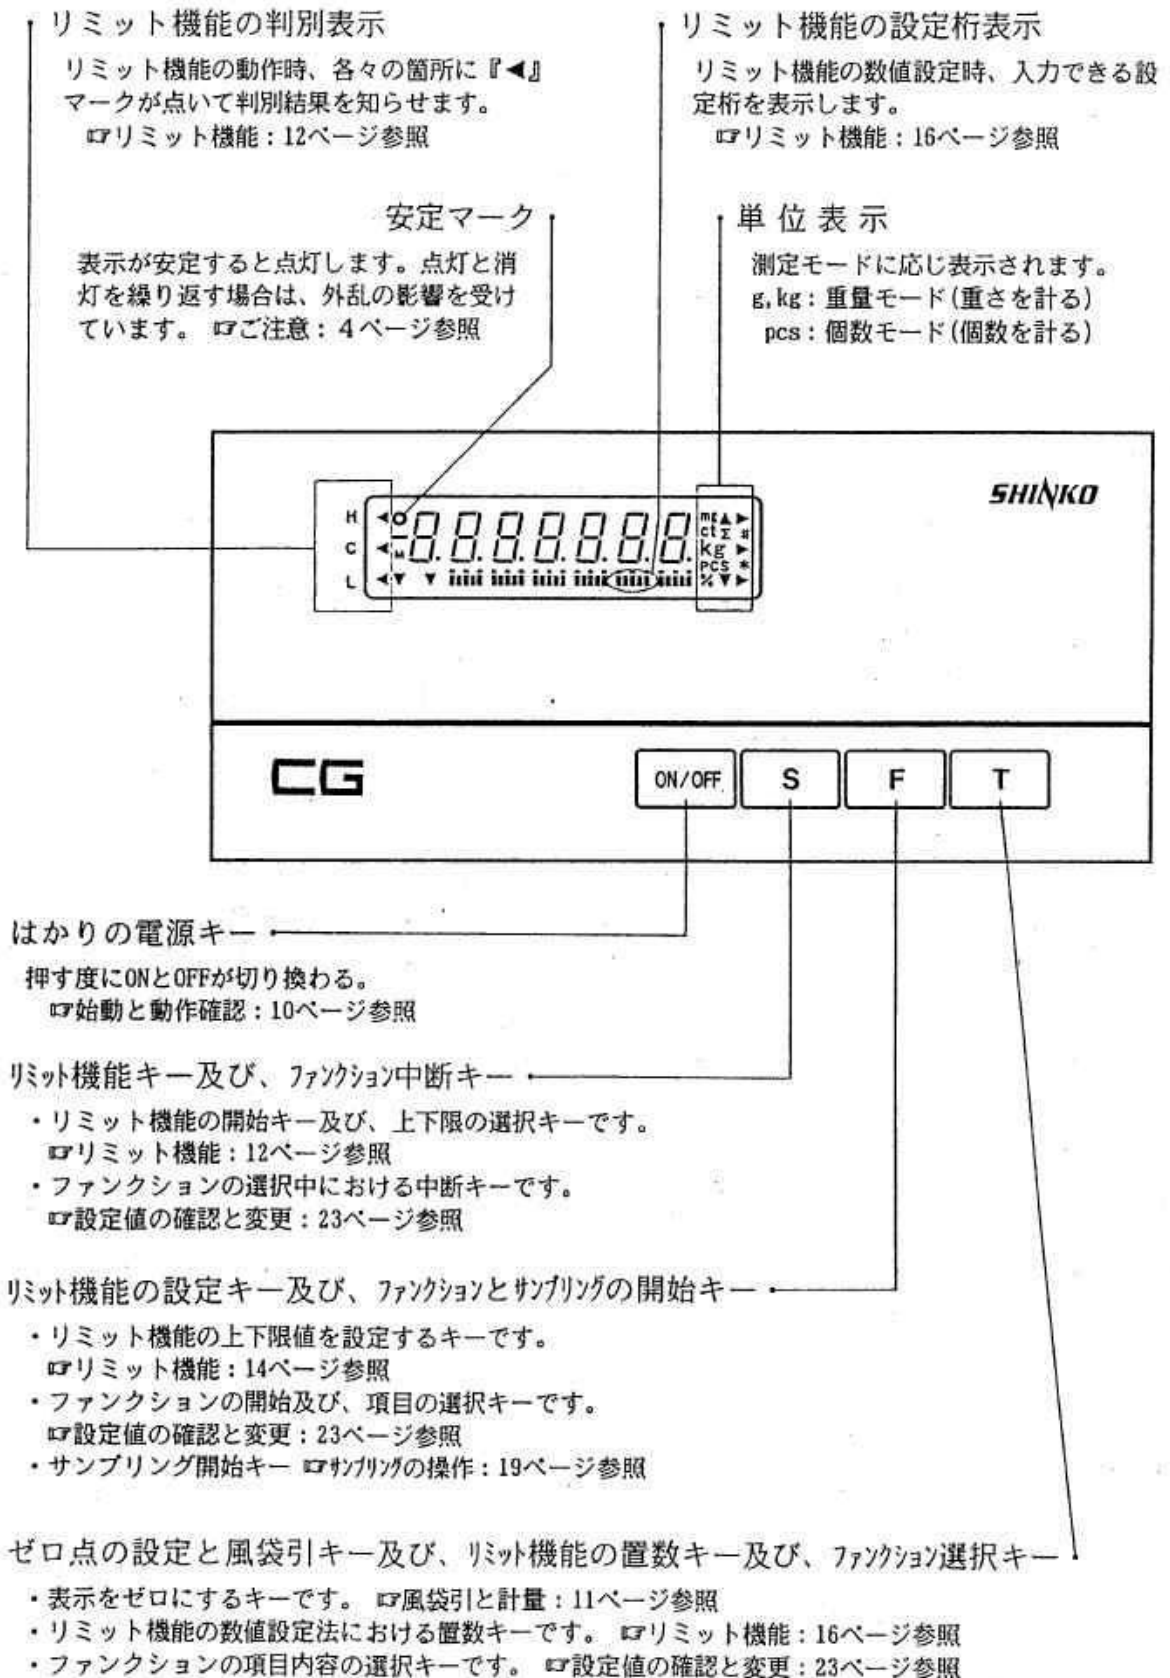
リミット機能の判別表示

リミット機能の動作時、各々の箇所に『◀』マークが点いて判別結果を知らせます。
☞リミット機能：12ページ参照

リミット機能の設定桁表示

リミット機能の数値設定時、入力できる設定桁を表示します。
☞リミット機能：16ページ参照

安定マーク

表示が安定すると点灯します。点灯と消灯を繰り返す場合は、外乱の影響を受けています。 ☞ご注意：4ページ参照

単 位 表 示

測定モードに応じ表示されます。
g, kg：重量モード(重さを計る)
pcs：個数モード(個数を計る)

H
C
L
-8.8.8.8.8.8.8.8.
mg ct Σ kg pcs %

SHINKO

CG

ON/OFF
S
F
T

はかりの電源キー

押す度にONとOFFが切り換わる。
☞始動と動作確認：10ページ参照

ﾘﾐｯﾄ機能キー及び、ﾌｧﾝｸｼｮﾝ中断キー

・リミット機能の開始キー及び、上下限の選択キーです。
☞リミット機能：12ページ参照
・ファンクションの選択中における中断キーです。
☞設定値の確認と変更：23ページ参照

ﾘﾐｯﾄ機能の設定キー及び、ﾌｧﾝｸｼｮﾝとｻﾝﾌﾟﾘﾝｸﾞの開始キー

・リミット機能の上下限値を設定するキーです。
☞リミット機能：14ページ参照
・ファンクションの開始及び、項目の選択キーです。
☞設定値の確認と変更：23ページ参照
・サンプリング開始キー ☞ｻﾝﾌﾟﾘﾝｸﾞの操作：19ページ参照

ゼロ点の設定と風袋引キー及び、ﾘﾐｯﾄ機能の置数キー及び、ﾌｧﾝｸｼｮﾝ選択キー

・表示をゼロにするキーです。 ☞風袋引と計量：11ページ参照
・リミット機能の数値設定法における置数キーです。 ☞リミット機能：16ページ参照
・ファンクションの項目内容の選択キーです。 ☞設定値の確認と変更：23ページ参照